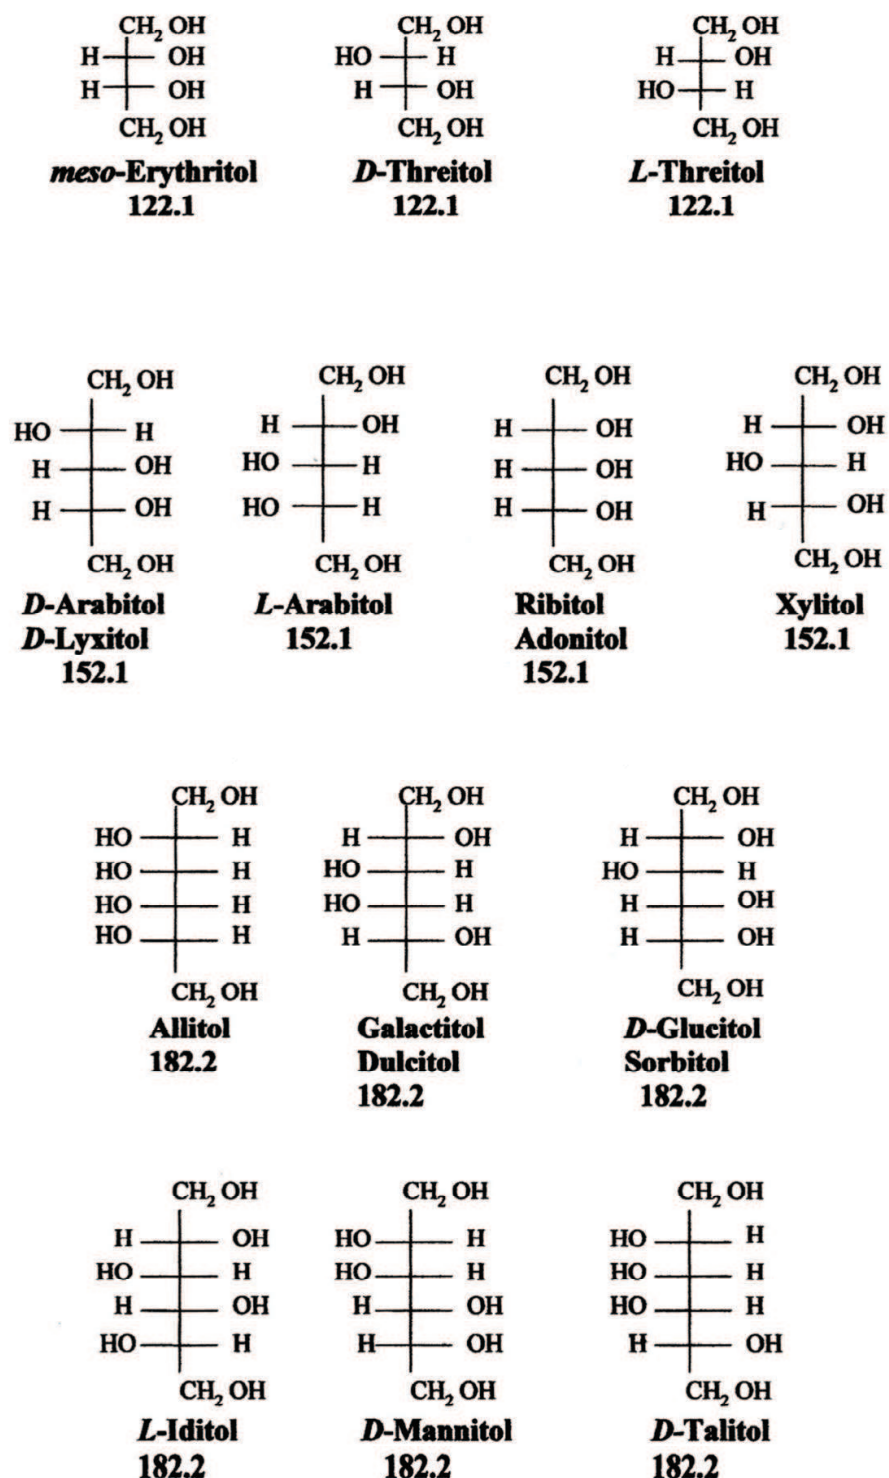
$CH_2OH$
H — OH
H — OH
$CH_2OH$
*meso*-Erythritol
122.1

$CH_2OH$
HO — H
H — OH
$CH_2OH$
*D*-Threitol
122.1

$CH_2OH$
H — OH
HO — H
$CH_2OH$
*L*-Threitol
122.1

$CH_2OH$
HO — H
H — OH
H — OH
$CH_2OH$
*D*-Arabitol
*D*-Lyxitol
152.1

$CH_2OH$
H — OH
HO — H
HO — H
$CH_2OH$
*L*-Arabitol
152.1

$CH_2OH$
H — OH
H — OH
H — OH
$CH_2OH$
Ribitol
Adonitol
152.1

$CH_2OH$
H — OH
HO — H
H — OH
$CH_2OH$
Xylitol
152.1

$CH_2OH$
HO — H
HO — H
HO — H
HO — H
$CH_2OH$
Allitol
182.2

$CH_2OH$
H — OH
HO — H
HO — H
H — OH
$CH_2OH$
Galactitol
Dulcitol
182.2

$CH_2OH$
H — OH
HO — H
H — OH
H — OH
$CH_2OH$
*D*-Glucitol
Sorbitol
182.2

$CH_2OH$
H — OH
HO — H
H — OH
HO — H
$CH_2OH$
*L*-Iditol
182.2

$CH_2OH$
HO — H
HO — H
H — OH
H — OH
$CH_2OH$
*D*-Mannitol
182.2

$CH_2OH$
HO — H
HO — H
HO — H
H — OH
$CH_2OH$
*D*-Talitol
182.2